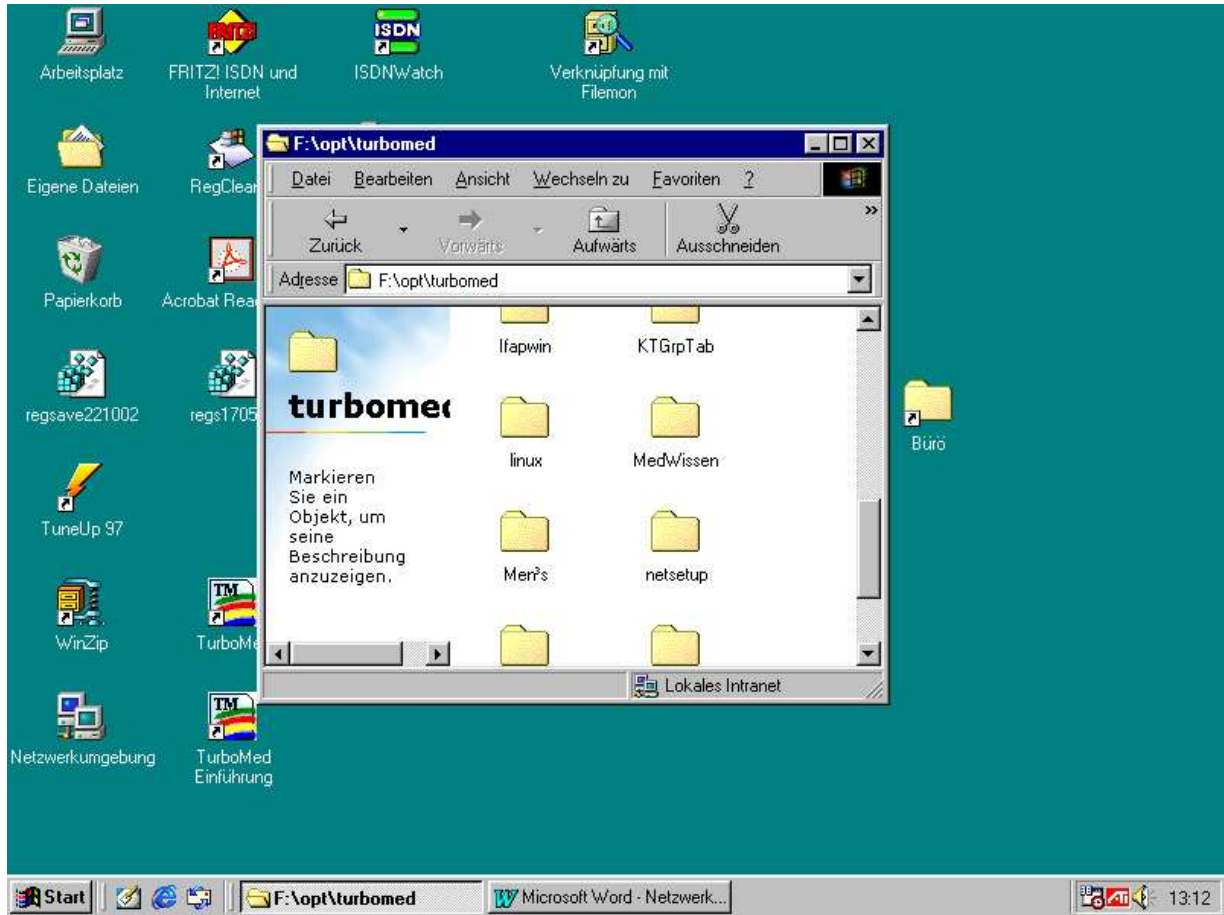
Arbeitsplatz

FRITZ! ISDN und Internet

ISDN
ISDNWatch

Verknüpfung mit Filemon

Eigene Dateien

RegClear

Papierkorb

Acrobat Rea

regsave221002

regs1705

TuneUp 97

WinZip

TM
TurboMe

Netzwerkumgebung

TM
TurboMed Einführung

Büro

F:\opt\turbomed

Datei Bearbeiten Ansicht Wechseln zu Favoriten ?

Zurück Vorwärts Aufwärts Ausschneiden

Adresse F:\opt\turbomed

turbomed

Markieren Sie ein Objekt, um seine Beschreibung anzuzeigen.

Ifapwin KTGrpTab

linux MedWissen

Men³s netsetup

Lokales Intranet

Start F:\opt\turbomed Microsoft Word - Netzwerk... 13:12